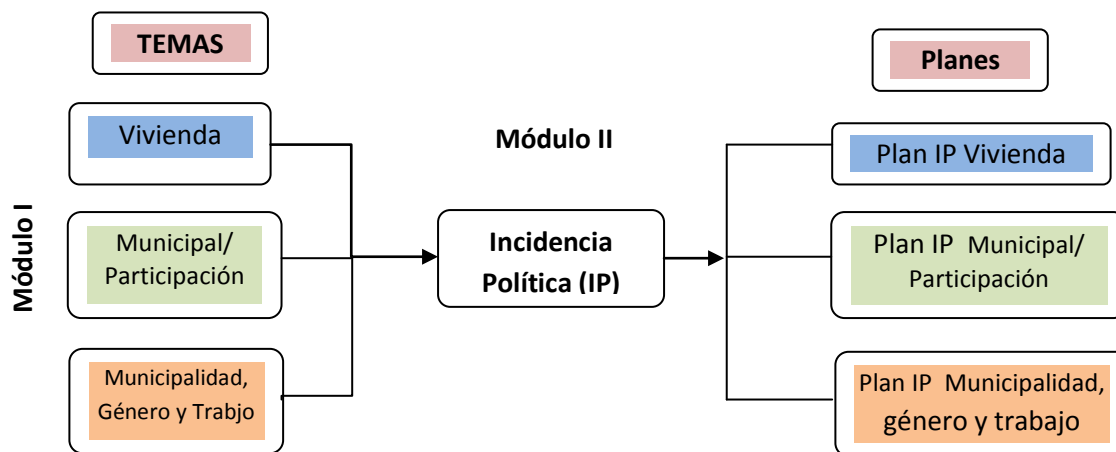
TEMAS

Módulo I

Vivienda

Municipal/ Participación

Municipalidad, Género y Trabjo

Módulo II

Incidencia Política (IP)

Planes

Plan IP Vivienda

Plan IP Municipal/ Participación

Plan IP Municipalidad, género y trabajo